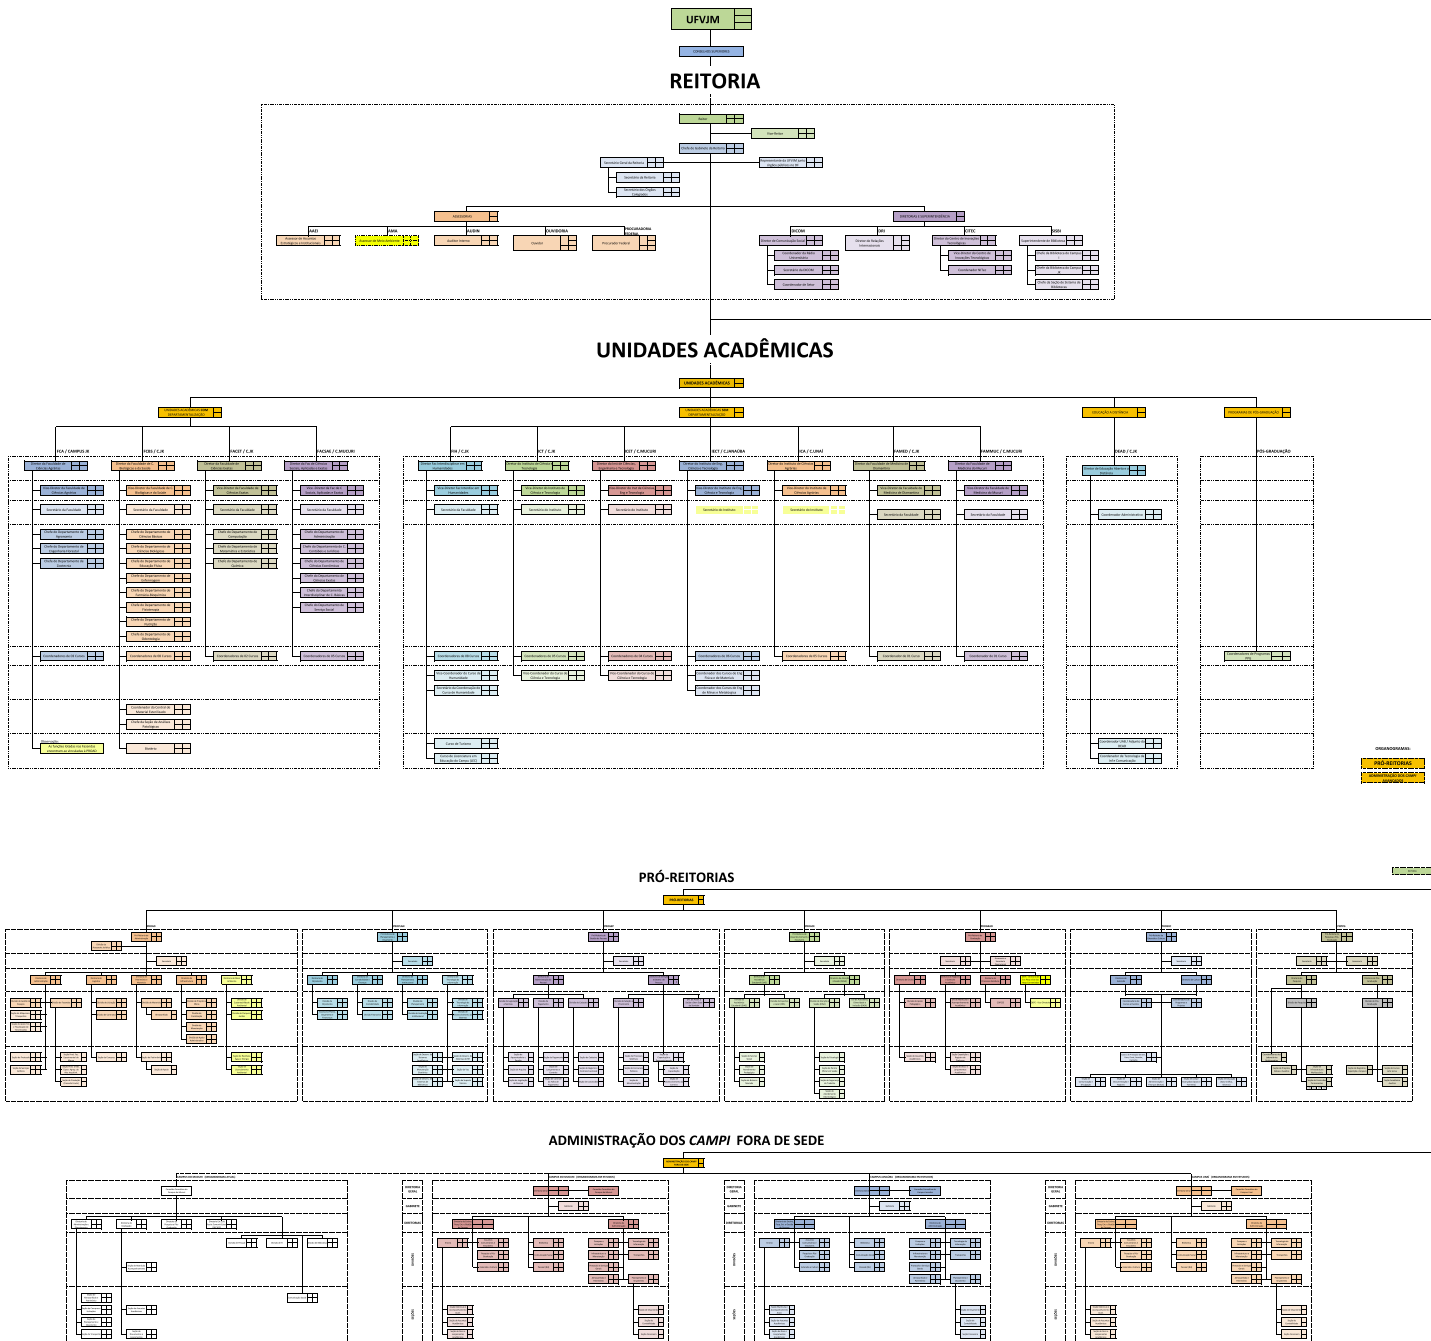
UFVJM

CONSELHO SUPERIORES

REITORIA

Reitor

Vice-Reitor

Chefe de Gabinete da Reitoria

Secretaria Geral da Reitoria

Secretaria de Reitoria

Secretaria dos Órgãos Colegiados

ASSESSORIAS

DIRETORIAS E SUPERINTENDÊNCIA

AAES

AIAM

AUDIN

OUVIDORIA

PROCURADORIA FEDERAL

Auditor Interno

Ouvidor

Procurador Federal

DICOM

DRI

CITEC

SISBI

UNIDADES ACADÊMICAS

UNIDADES ACADÊMICAS

FCA / CAMPUS JK

FCBS / C.JK

FACET / C.JK

FACSAE / C.MUCURI

FIH / C.JK

ICT / C.JK

ICET / C.MUCURI

IECT / C.JANAÚBA

ICA / C.UNAÍ

FAMED / C.JK

FAMMUC / C.MUCURI

EDUCAÇÃO A DISTÂNCIA

DEAD / C.JK

PROGRAMAS DE PÓS-GRADUAÇÃO

PÓS-GRADUAÇÃO

Docente

ORGANOGRAMAS

PRÓ-REITORIAS

PRÓ-REITORIAS

ADMINISTRAÇÃO DOS CAMPI FORA DE SEDE